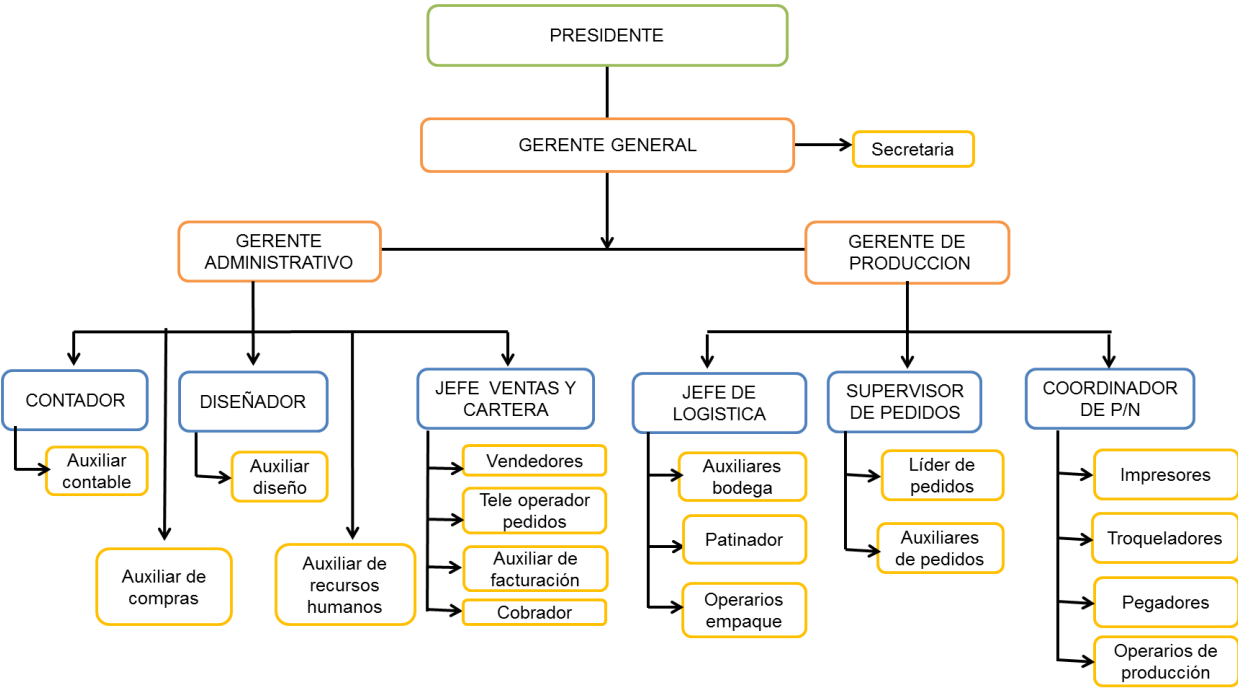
PRESIDENTE

GERENTE GENERAL

Secretaria

GERENTE ADMINISTRATIVO

GERENTE DE PRODUCCION

CONTADOR

Auxiliar contable

DISEÑADOR

Auxiliar diseño

Auxiliar de compras

Auxiliar de recursos humanos

JEFE VENTAS Y CARTERA

Vendedores

Tele operador pedidos

Auxiliar de facturación

Cobrador

JEFE DE LOGISTICA

Auxiliares bodega

Patinador

Operarios empaque

SUPERVISOR DE PEDIDOS

Líder de pedidos

Auxiliares de pedidos

COORDINADOR DE P/N

Impresores

Troqueladores

Pegadores

Operarios de producción